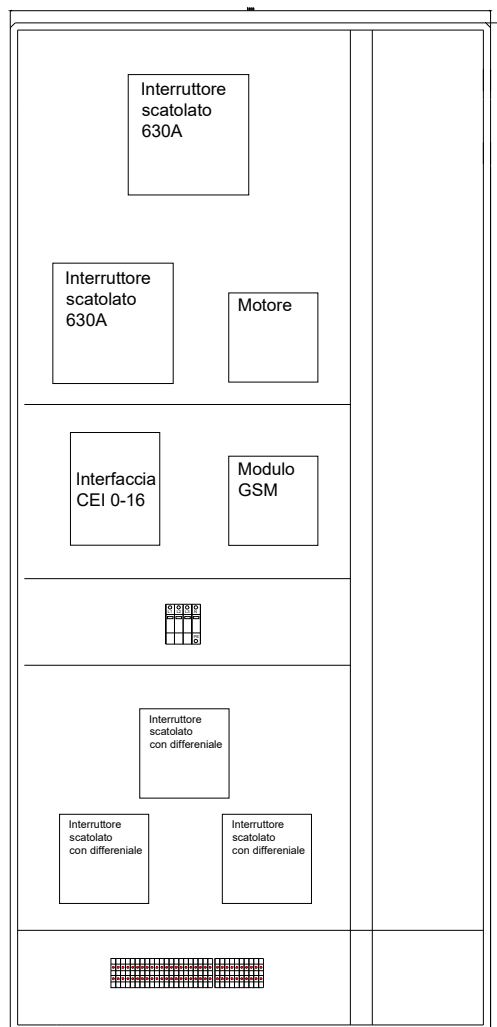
Interruttore scatolato 630A

Interruttore scatolato 630A

Motore

Interfaccia CEI 0-16

Modulo GSM

Interruttore scatolato con differeniale

Interruttore scatolato con differeniale

Interruttore scatolato con differeniale